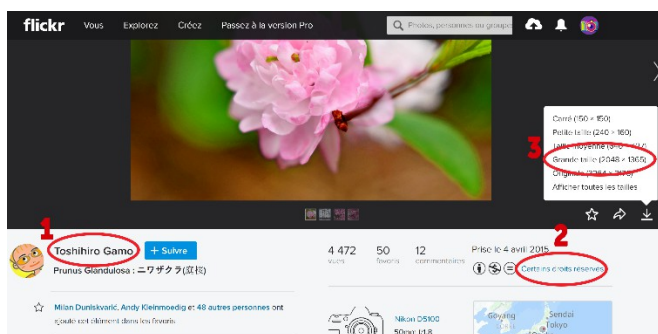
flickr Vous Explorez Créez Passez à la version Pro

Photos, personnes ou groupes

Carré (150 × 150)
Petite taille (240 × 160)
Taille moyenne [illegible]
Grande taille (2048 × 1365)
Originale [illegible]
Afficher toutes les tailles

3

1

Toshihiro Gamo + Suivre

Prunus Glandulosa : ニワザクラ(庭桜)

4 472 vues
50 favoris
12 commentaires

Prise le 4 avril 2015

2

Certains droits réservés

Milan Duniskvarić, Andy Kleinmoedig et 48 autres personnes ont ajouté cet élément dans les favoris.

Nikon D5100
50mm f/1.8

Goyang
Sendai
Tokyo